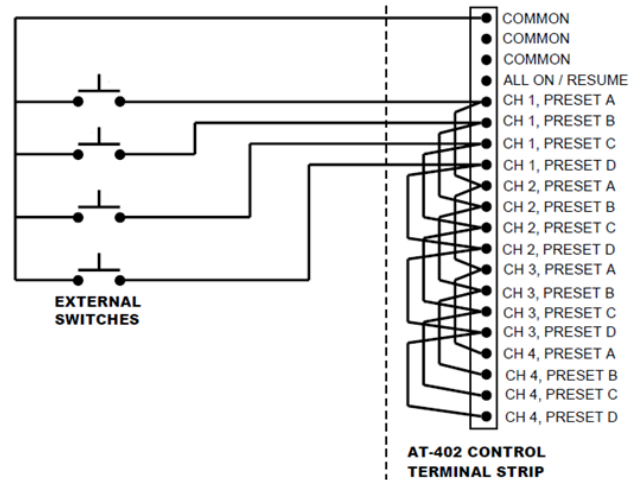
COMMON
COMMON
COMMON
ALL ON / RESUME
CH 1, PRESET A
CH 1, PRESET B
CH 1, PRESET C
CH 1, PRESET D
CH 2, PRESET A
CH 2, PRESET B
CH 2, PRESET C
CH 2, PRESET D
CH 3, PRESET A
CH 3, PRESET B
CH 3, PRESET C
CH 3, PRESET D
CH 4, PRESET A
CH 4, PRESET B
CH 4, PRESET C
CH 4, PRESET D

EXTERNAL SWITCHES

AT-402 CONTROL TERMINAL STRIP